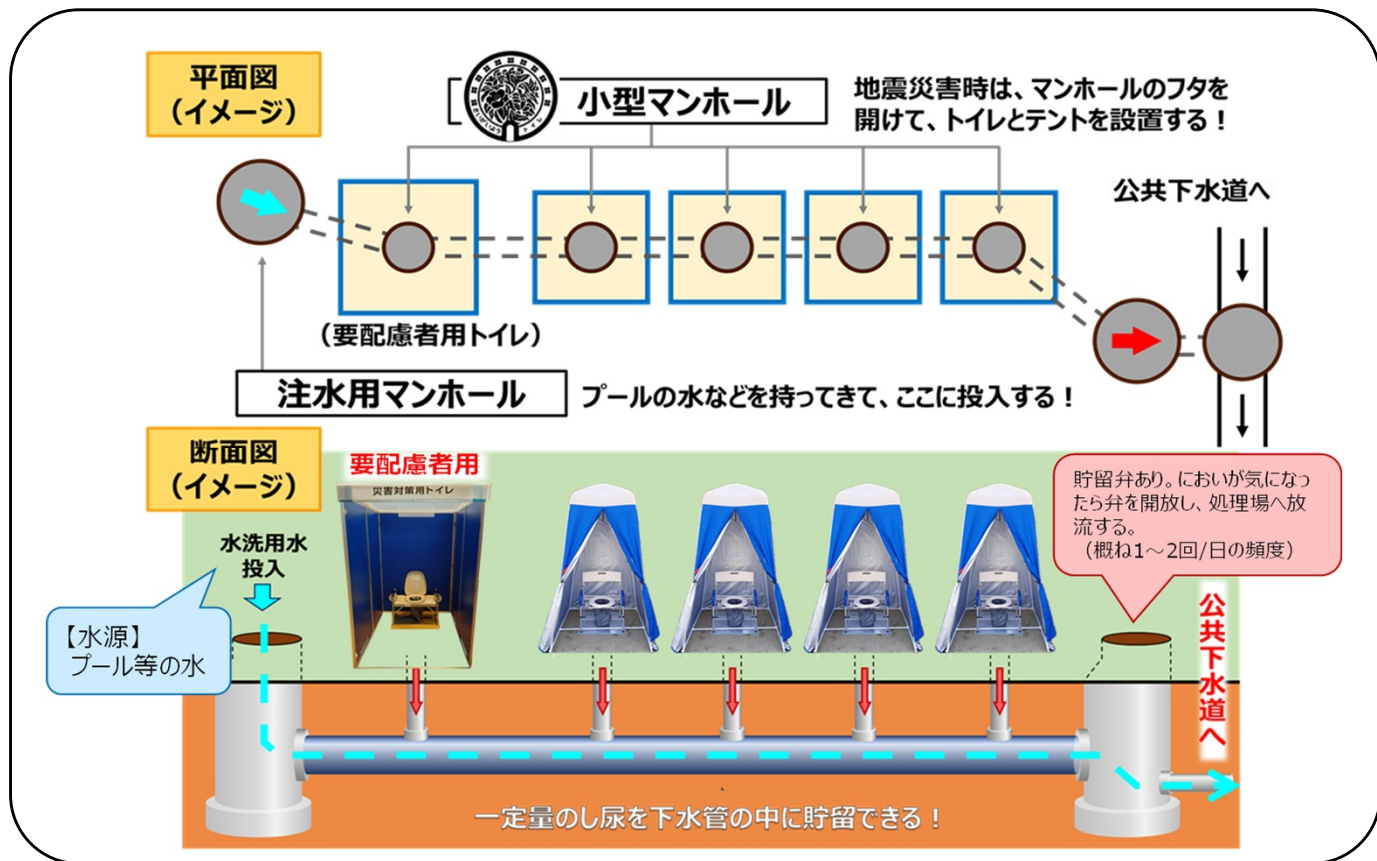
平面図
（イメージ）

小型マンホール

地震災害時は、マンホールのフタを開けて、トイレとテントを設置する！

公共下水道へ

（要配慮者用トイレ）

注水用マンホール

プールの水などを持ってきて、ここに投入する！

断面図
（イメージ）

要配慮者用

災害対策用トイレ

貯留弁あり。においが気になったら弁を開放し、処理場へ放流する。
（概ね1～2回/日の頻度）

水洗用水
投入

【水源】
プール等の水

公共下水道へ

一定量のし尿を下水管の中に貯留できる！